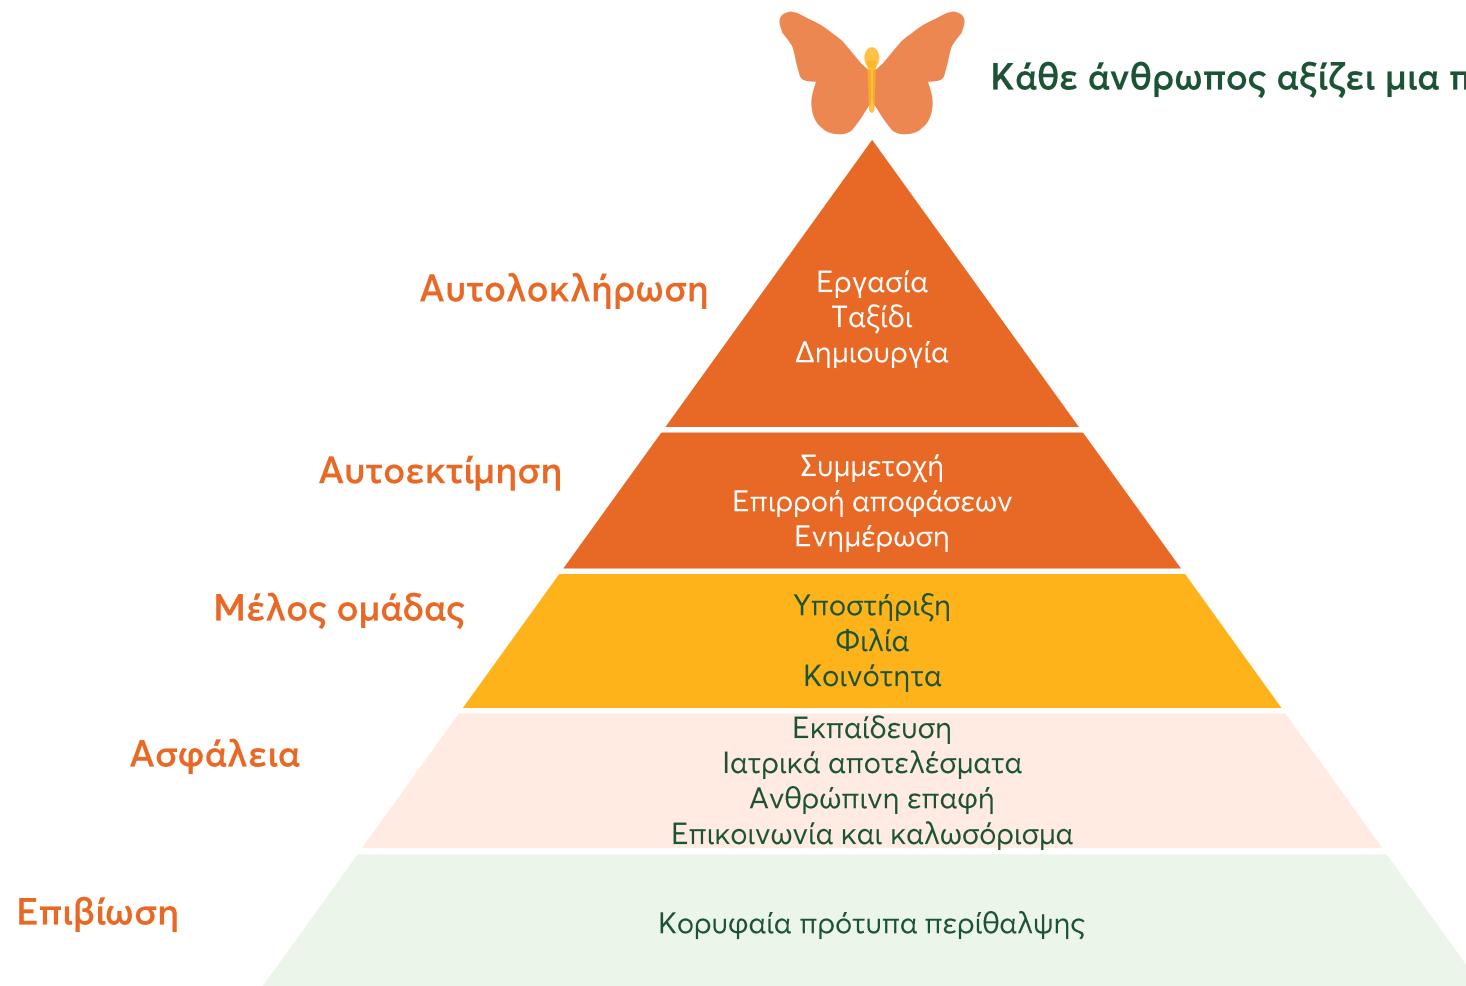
Κάθε άνθρωπος αξίζει μια π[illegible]

Αυτολοκλήρωση

Εργασία
Ταξίδι
Δημιουργία

Αυτοεκτίμηση

Συμμετοχή
Επιρροή αποφάσεων
Ενημέρωση

Μέλος ομάδας

Υποστήριξη
Φιλία
Κοινότητα

Ασφάλεια

Εκπαίδευση
Ιατρικά αποτελέσματα
Ανθρώπινη επαφή
Επικοινωνία και καλωσόρισμα

Επιβίωση

Κορυφαία πρότυπα περίθαλψης